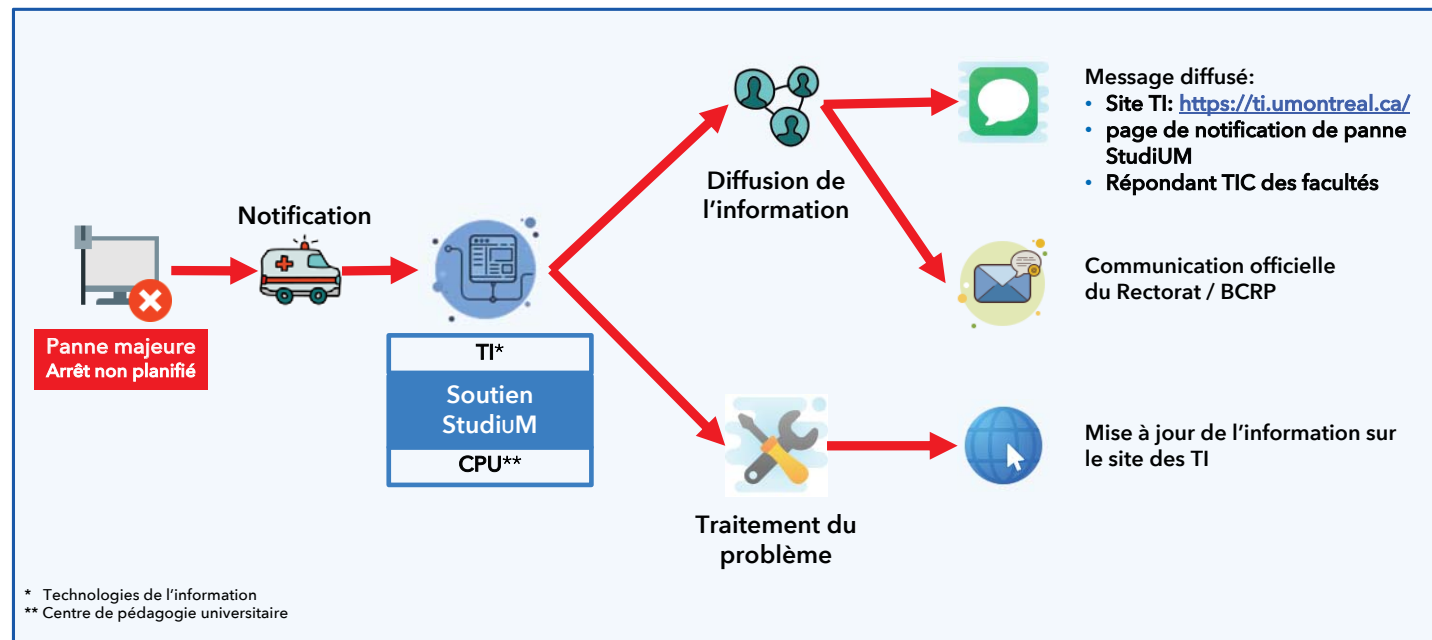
Panne majeure
Arrêt non planifié

Notification

TI*

Soutien StudiUM

CPU**

Diffusion de l'information

Message diffusé:
• Site TI: https://ti.umontreal.ca/
• page de notification de panne StudiUM
• Répondant TIC des facultés

Communication officielle du Rectorat / BCRP

Traitement du problème

Mise à jour de l'information sur le site des TI

* Technologies de l'information
** Centre de pédagogie universitaire